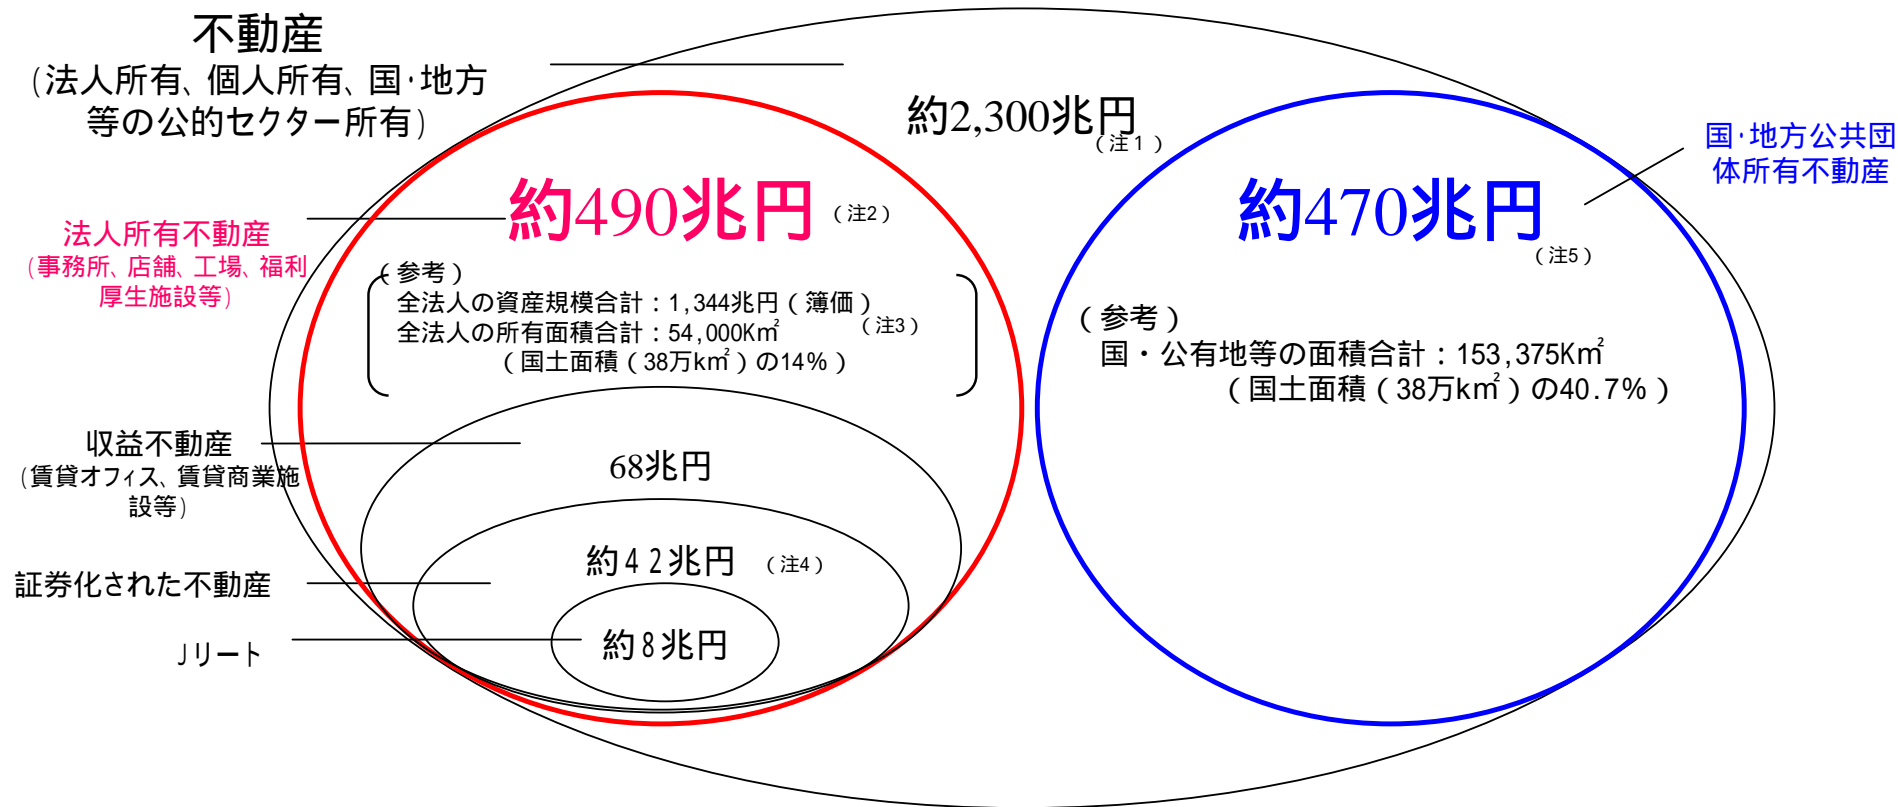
不動産
（法人所有、個人所有、国･地方等の公的セクター所有）

約2,300兆円（注１）

法人所有不動産
（事務所、店舗、工場、福利厚生施設等）

約490兆円（注2）

（参考）
全法人の資産規模合計：1,344兆円（簿価）
全法人の所有面積合計：54,000Km$^2$（注3）
（国土面積（38万km$^2$）の14%）

収益不動産
（賃貸オフィス、賃貸商業施設等）

68兆円

証券化された不動産

約４２兆円（注4）

Ｊリート

約８兆円

国･地方公共団体所有不動産

約470兆円（注5）

（参考）
国・公有地等の面積合計：153,375Km$^2$
（国土面積（38万km$^2$）の40.7%）